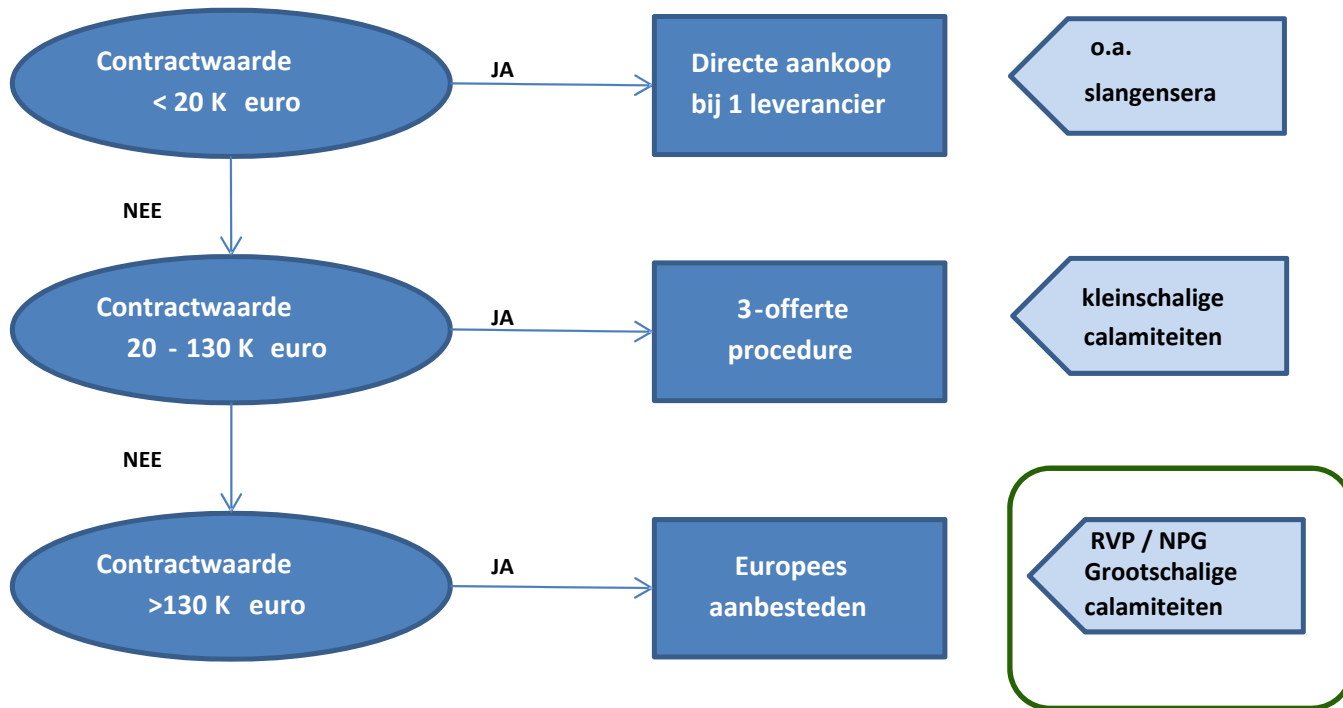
Contractwaarde < 20 K euro

JA

Directe aankoop bij 1 leverancier

o.a. slangensera

NEE

Contractwaarde 20 - 130 K euro

JA

3-offerte procedure

kleinschalige calamiteiten

NEE

Contractwaarde >130 K euro

JA

Europees aanbesteden

RVP / NPG Grootschalige calamiteiten